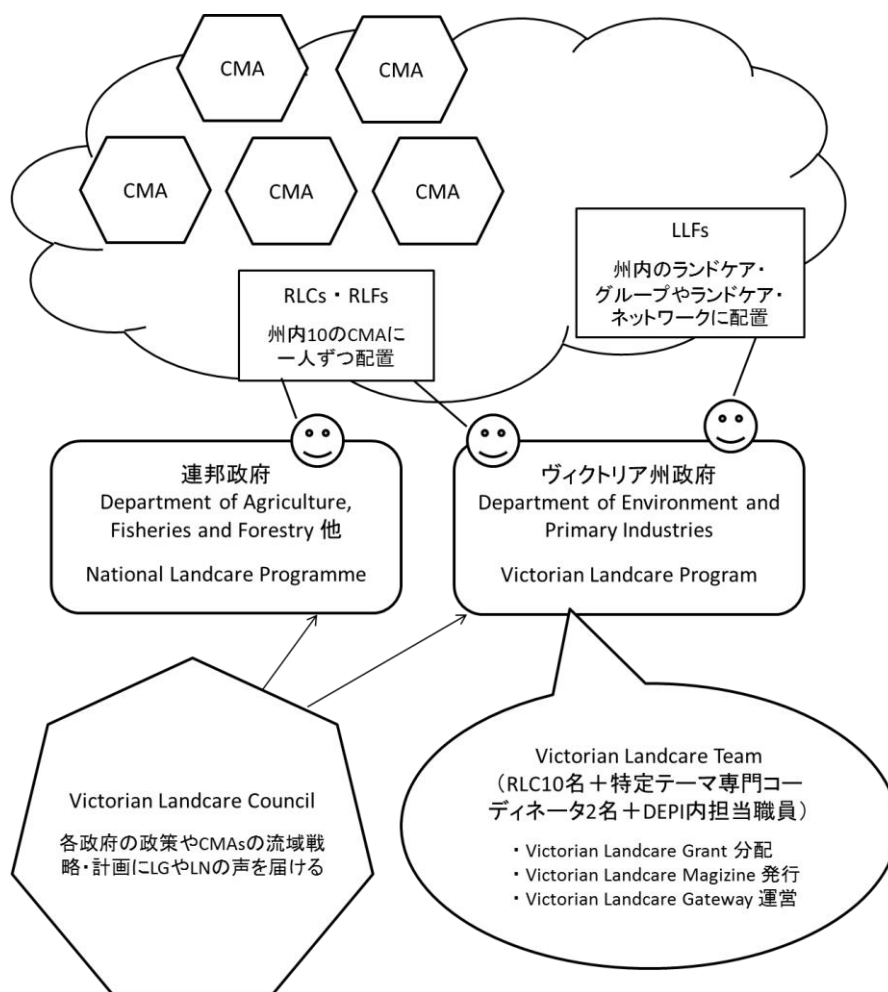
CMA

CMA

CMA

CMA

CMA

LLFs

州内のランドケア・グループやランドケア・ネットワークに配置

RLCs・RLFs

州内10のCMAに一人ずつ配置

連邦政府
Department of Agriculture, Fisheries and Forestry 他

National Landcare Programme

ヴィクトリア州政府
Department of Environment and Primary Industries

Victorian Landcare Program

Victorian Landcare Council

各政府の政策やCMAsの流域戦略・計画にLGやLNの声を届ける

Victorian Landcare Team
（RLC10名＋特定テーマ専門コーディネータ2名＋DEPI内担当職員）

・Victorian Landcare Grant 分配
・Victorian Landcare Magizine 発行
・Victorian Landcare Gateway 運営